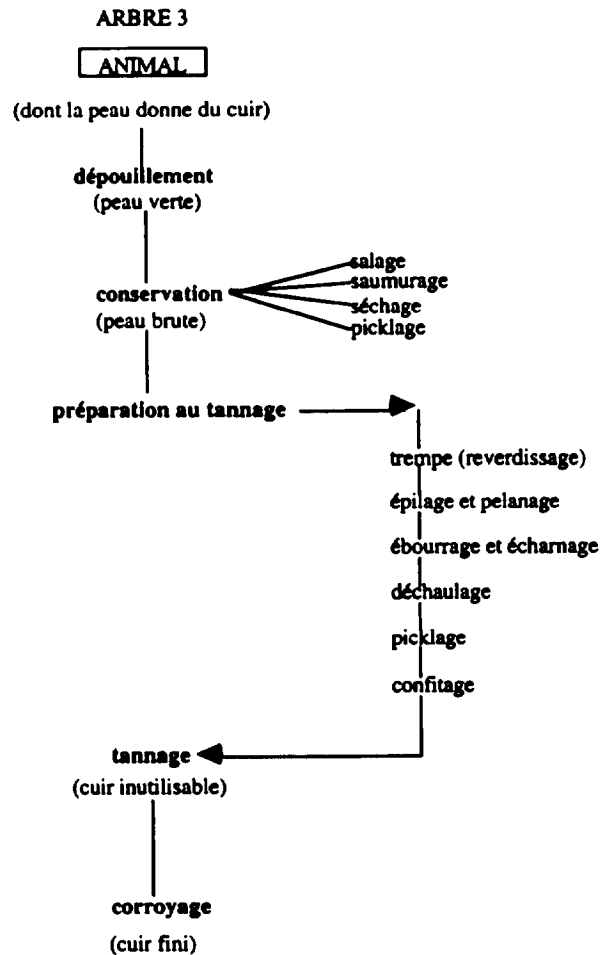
ARBRE 3

ANIMAL

(dont la peau donne du cuir)

dépouillement
(peau verte)

conservation
(peau brute)

salage
saumurage
séchage
picklage

préparation au tannage

trempe (reverdissage)

épilage et pelanage

ébourrage et écharnage

déchaulage

picklage

confitage

tannage
(cuir inutilisable)

corroyage
(cuir fini)